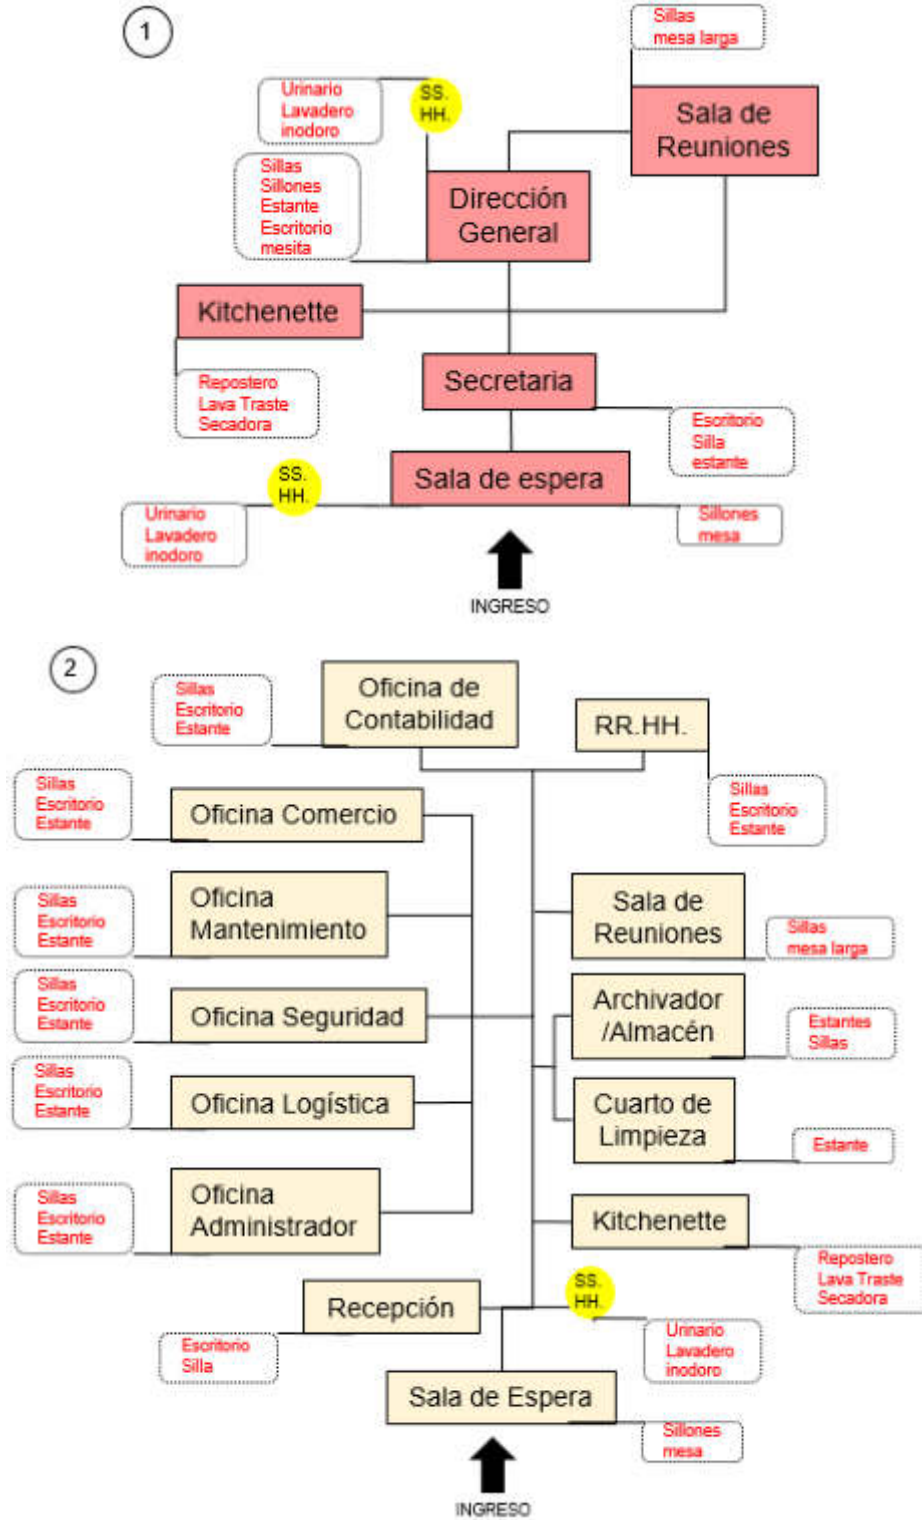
1

Sillas
mesa larga

Sala de Reuniones

Urinario
Lavadero
inodoro

SS. HH.

Sillas
Sillones
Estante
Escritorio
mesita

Dirección General

Kitchenette

Repostero
Lava Traste
Secadora

Secretaria

Escritorio
Silla
estante

SS. HH.

Sala de espera

Urinario
Lavadero
inodoro

Sillones
mesa

INGRESO

2

Sillas
Escritorio
Estante

Oficina de Contabilidad

RR.HH.

Sillas
Escritorio
Estante

Sillas
Escritorio
Estante

Oficina Comercio

Sillas
Escritorio
Estante

Oficina Mantenimiento

Sala de Reuniones

Sillas
mesa larga

Sillas
Escritorio
Estante

Oficina Seguridad

Archivador /Almacén

Estantes
Sillas

Sillas
Escritorio
Estante

Oficina Logística

Cuarto de Limpieza

Estante

Sillas
Escritorio
Estante

Oficina Administrador

Kitchenette

Repostero
Lava Traste
Secadora

Recepción

SS. HH.

Escritorio
Silla

Urinario
Lavadero
inodoro

Sala de Espera

Sillones
mesa

INGRESO